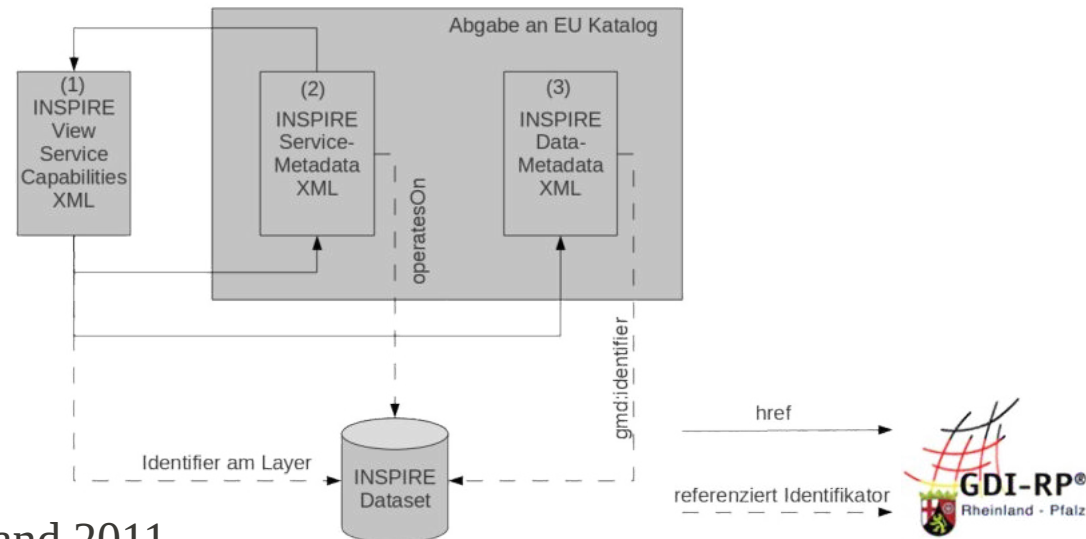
Abgabe an EU Katalog

(1)
INSPIRE
View
Service
Capabilities
XML

(2)
INSPIRE
Service-
Metadata
XML

(3)
INSPIRE
Data-
Metadata
XML

operatesOn

gmd:identifier

Identifier am Layer

INSPIRE
Dataset

href

referenziert Identifikator

GDI-RP®
Rheinland - Pfalz

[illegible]and 2011